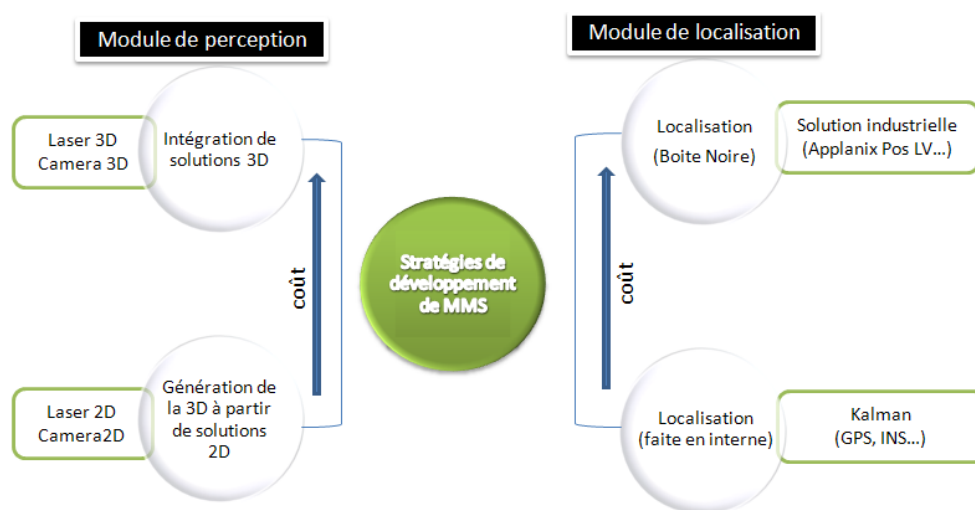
Module de perception

Laser 3D
Camera 3D

Intégration de solutions 3D

coût

Laser 2D
Camera2D

Génération de la 3D à partir de solutions 2D

Stratégies de développement de MMS

Module de localisation

Localisation
(Boite Noire)

Solution industrielle
(Applanix Pos LV...)

coût

Localisation
(faite en interne)

Kalman
(GPS, INS...)